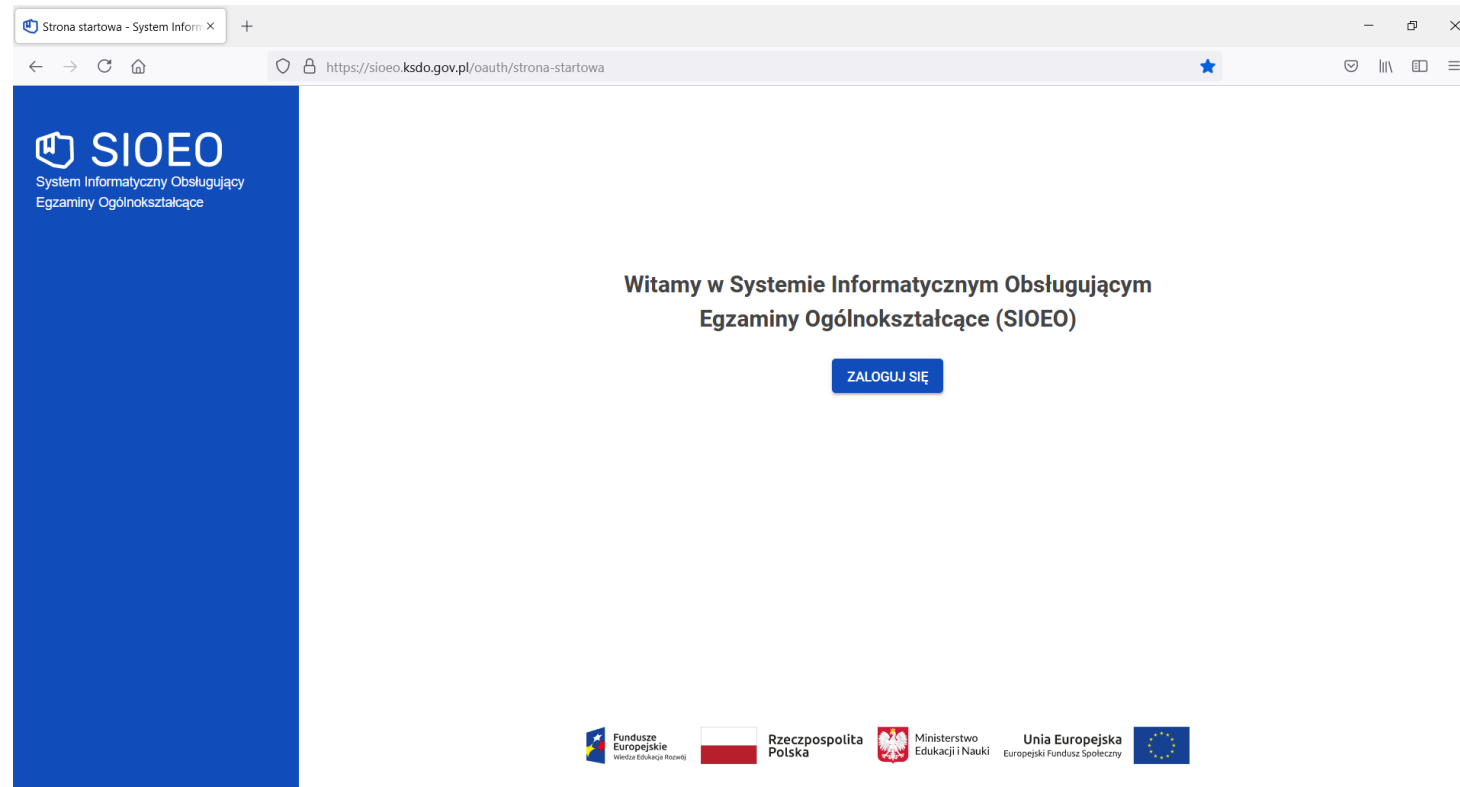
Strona startowa - System Inform ×

https://sioeo.ksdo.gov.pl/oauth/strona-startowa

SIOEO
System Informatyczny Obsługujący Egzaminy Ogólnokształcące

Witamy w Systemie Informatycznym Obsługującym Egzaminy Ogólnokształcące (SIOEO)

ZALOGUJ SIĘ

Fundusze Europejskie
Wiedza Edukacja Rozwój

Rzeczpospolita Polska

Ministerstwo Edukacji i Nauki

Unia Europejska
Europejski Fundusz Społeczny